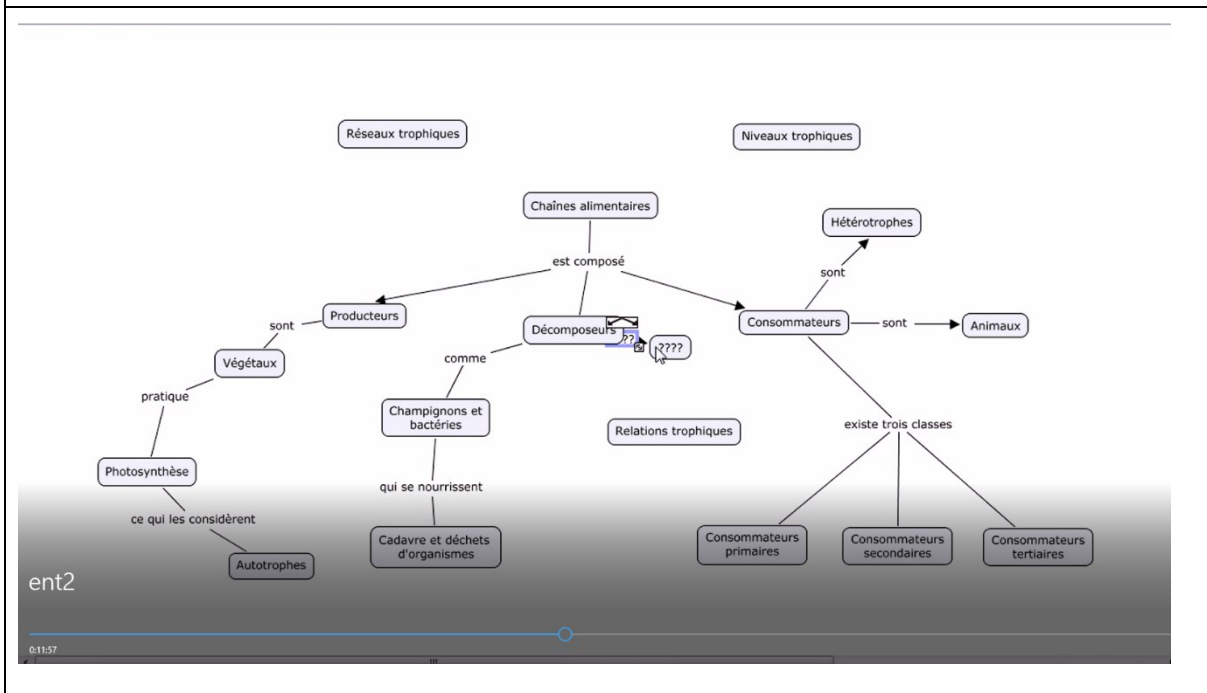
Réseaux trophiques

Niveaux trophiques

Chaînes alimentaires

est composé

Hétérotrophes

sont

Producteurs

sont

Décomposeurs

??

????

Consommateurs

sont

Animaux

Végétaux

comme

pratique

Champignons et bactéries

Relations trophiques

existe trois classes

Photosynthèse

qui se nourrissent

ce qui les considèrent

Autotrophes

Cadavre et déchets d'organismes

Consommateurs primaires

Consommateurs secondaires

Consommateurs tertiaires

ent2

0:11:57